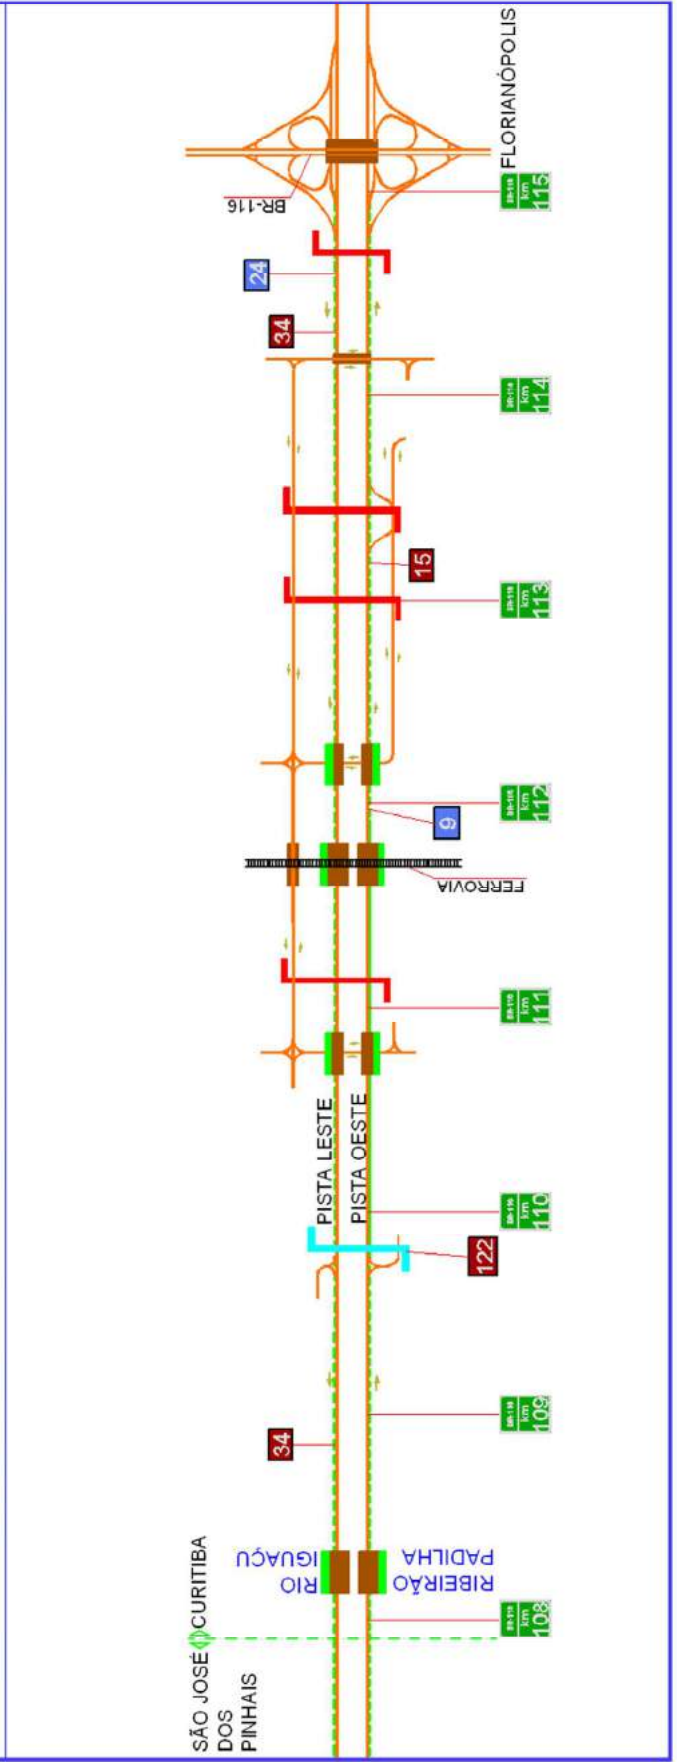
FLORIANÓPOLIS

BR-116

BR-116 km 115

24

34

BR-116 km 114

15

BR-116 km 113

BR-116 km 112

9

FERROVIA

BR-116 km 111

PISTA LESTE

PISTA OESTE

BR-116 km 110

122

BR-116 km 109

34

RIO IGUAÇU

RIBEIRÃO PADILHA

BR-116 km 108

SÃO JOSÉ DOS PINHAIS

CURITIBA